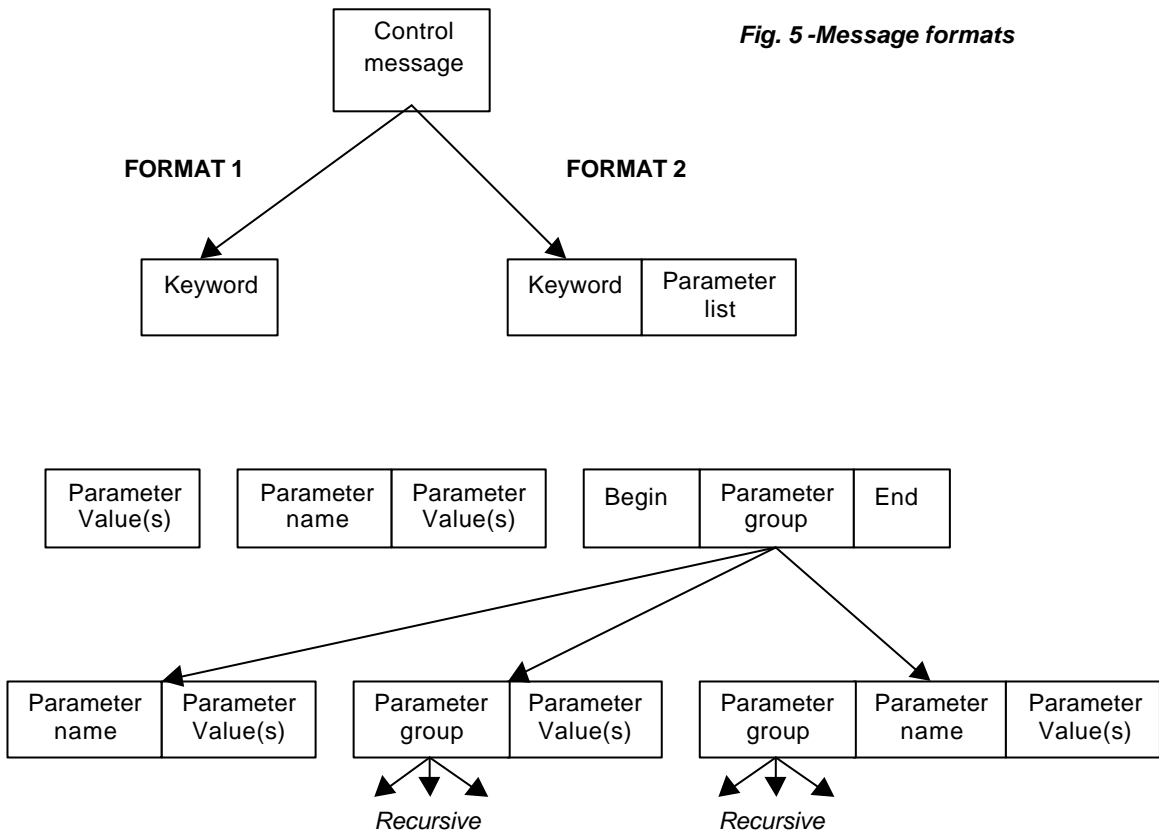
Fig. 5 -Message formats

Control message

FORMAT 1

FORMAT 2

Keyword

Keyword

Parameter list

Parameter Value(s)

Parameter name

Parameter Value(s)

Begin

Parameter group

End

Parameter name

Parameter Value(s)

Parameter group

Parameter Value(s)

Parameter group

Parameter name

Parameter Value(s)

Recursive

Recursive